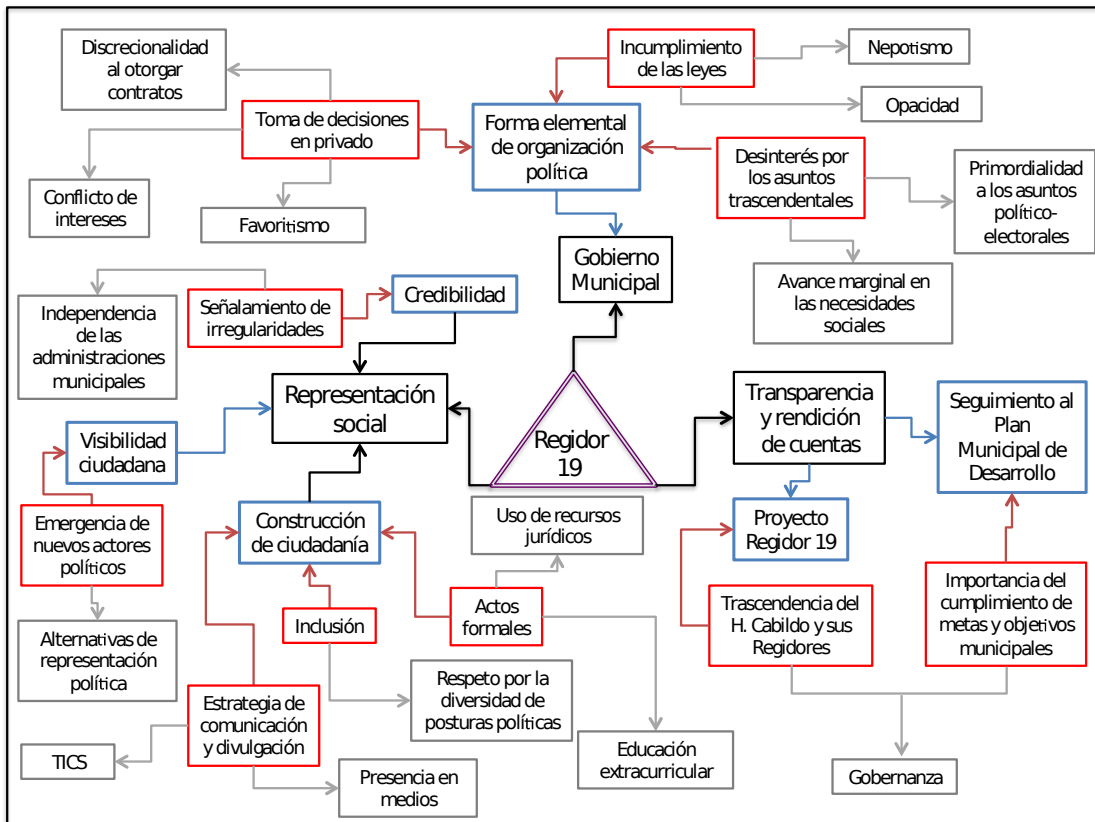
Discrecionalidad al otorgar contratos

Incumplimiento de las leyes

Nepotismo

Opacidad

Toma de decisiones en privado

Forma elemental de organización política

Desinterés por los asuntos trascendentales

Primordialidad a los asuntos político-electorales

Conflicto de intereses

Favoritismo

Gobierno Municipal

Avance marginal en las necesidades sociales

Independencia de las administraciones municipales

Señalamiento de irregularidades

Credibilidad

Representación social

Regidor 19

Transparencia y rendición de cuentas

Seguimiento al Plan Municipal de Desarrollo

Visibilidad ciudadana

Emergencia de nuevos actores políticos

Construcción de ciudadanía

Uso de recursos jurídicos

Proyecto Regidor 19

Alternativas de representación política

Inclusión

Actos formales

Trascendencia del H. Cabildo y sus Regidores

Importancia del cumplimiento de metas y objetivos municipales

Respeto por la diversidad de posturas políticas

Estrategia de comunicación y divulgación

TICS

Presencia en medios

Educación extracurricular

Gobernanza